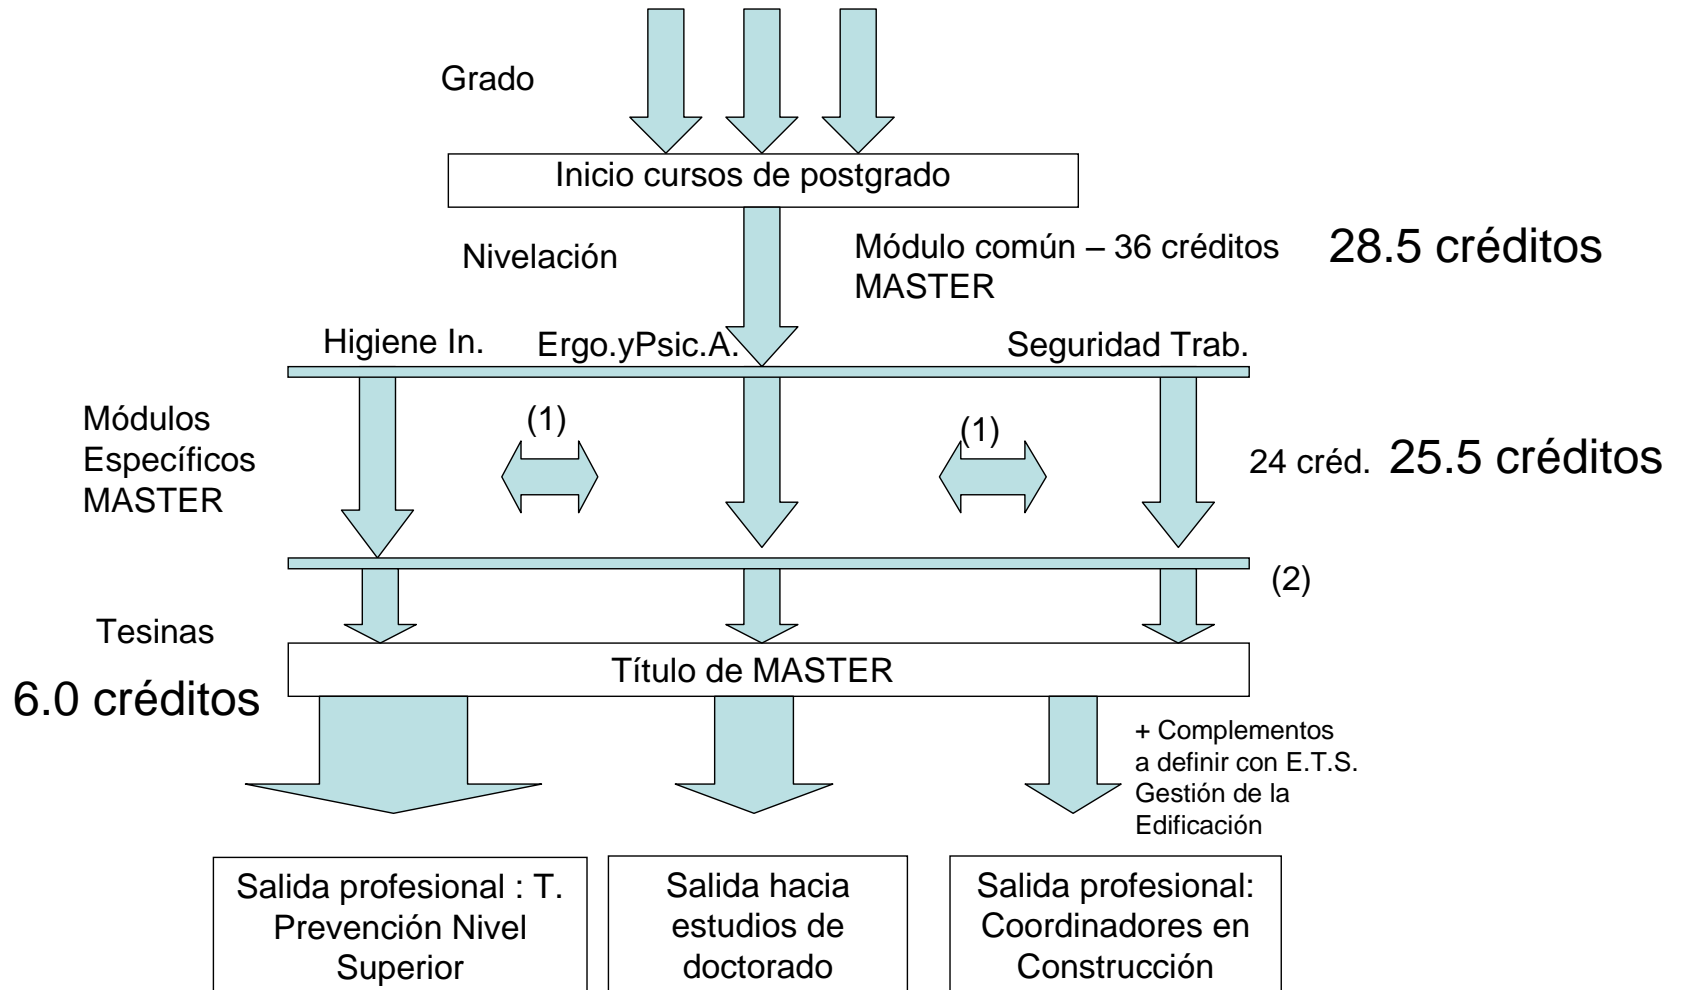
Grado

Inicio cursos de postgrado

Nivelación

Módulo común – 36 créditos MASTER

28.5 créditos

Higiene In.

Ergo.yPsic.A.

Seguridad Trab.

Módulos Específicos MASTER

(1)

(1)

24 créd. 25.5 créditos

(2)

Tesinas

Título de MASTER

6.0 créditos

+ Complementos a definir con E.T.S. Gestión de la Edificación

Salida profesional : T. Prevención Nivel Superior

Salida hacia estudios de doctorado

Salida profesional: Coordinadores en Construcción